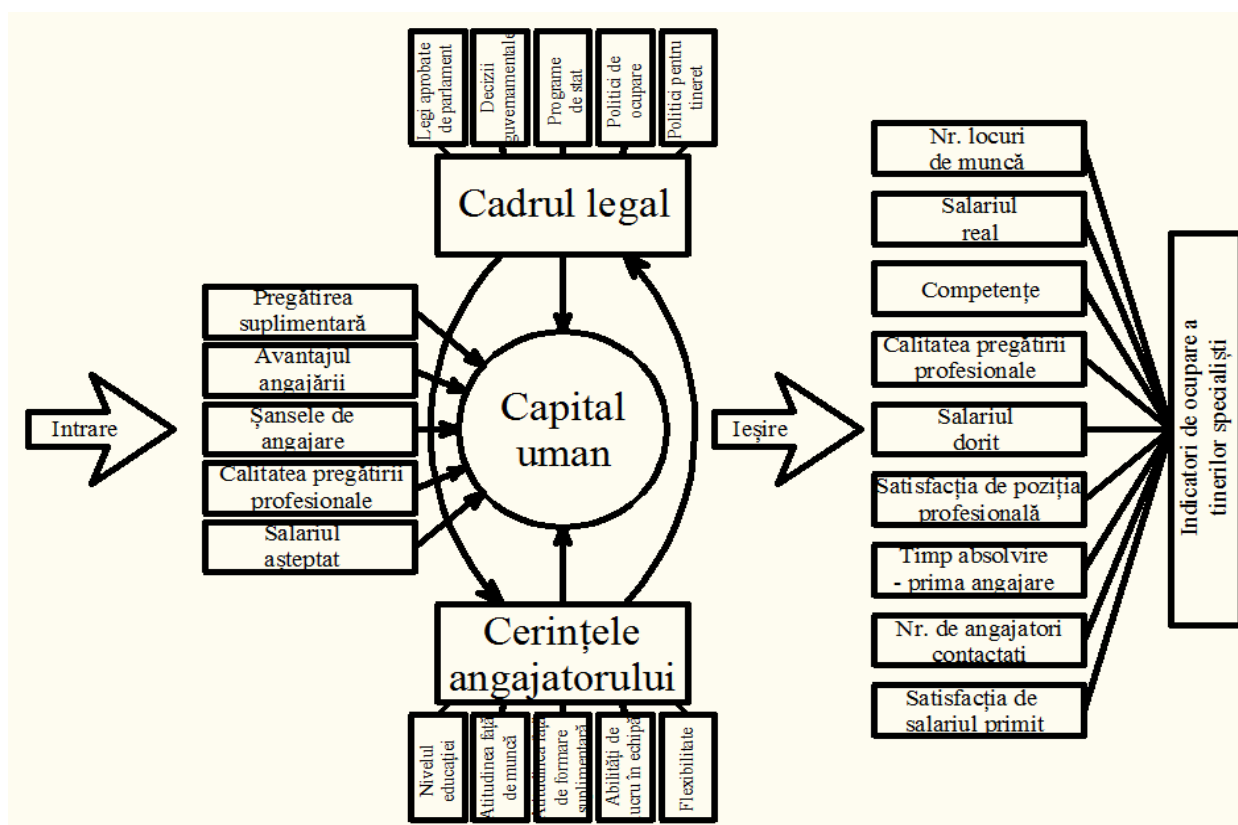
Legi aprobate de parlament

Decizii guvernamentale

Programe de stat

Politici de ocupare

Politici pentru tineret

Cadrul legal

Pregătirea suplimentară

Avantajul angajării

Șansele de angajare

Calitatea pregătirii profesionale

Salariul așteptat

Intrare

Capital uman

Ieșire

Cerințele angajatorului

Nivelul educației

Atitudinea față de muncă

Atitudinea față de formare suplimentară

Abilități de lucru în echipă

Flexibilitate

Nr. locuri de muncă

Salariul real

Competențe

Calitatea pregătirii profesionale

Salariul dorit

Satisfacția de poziția profesională

Timp absolvire - prima angajare

Nr. de angajatori contactați

Satisfacția de salariul primit

Indicatori de ocupare a tinerilor specialiști